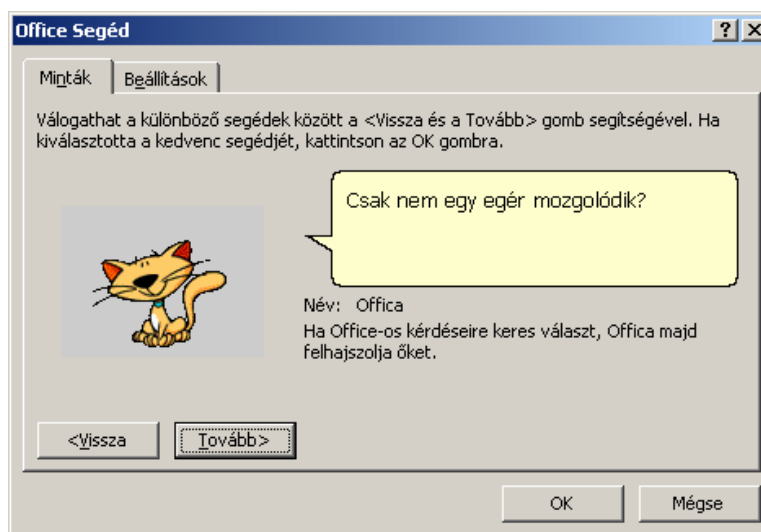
Office Segéd

?

X

Minták

Beállítások

Válogathat a különböző segédek között a <Vissza és a Tovább> gomb segítségével. Ha kiválasztotta a kedvenc segédjét, kattintson az OK gombra.

Csak nem egy egér mozgolódik?

Név: Offica

Ha Office-os kérdéseire keres választ, Offica majd felhajszolja őket.

<Vissza

Tovább>

OK

Mégse